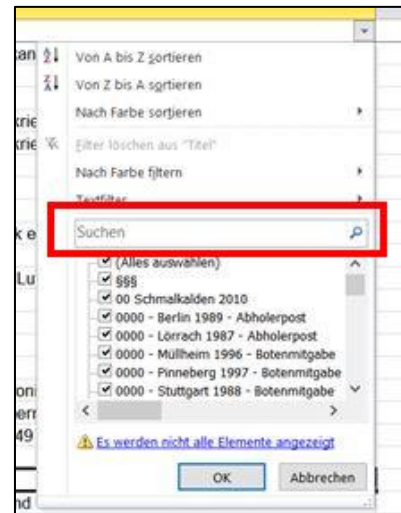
tan
krie
krie
k e
Lu
oni
err
49
nd

Von A bis Z sortieren
Von Z bis A sortieren
Nach Farbe sortieren
Filter löschen aus "Titel"
Nach Farbe filtern
Textfilter
Suchen
(Alles auswählen)
§§§
00 Schmalkalden 2010
0000 - Berlin 1989 - Abholerpost
0000 - Lörrach 1987 - Abholerpost
0000 - Müllheim 1996 - Botenmitgabe
0000 - Pinneberg 1997 - Botenmitgabe
0000 - Stuttgart 1988 - Botenmitgabe
Es werden nicht alle Elemente angezeigt
OK
Abbrechen